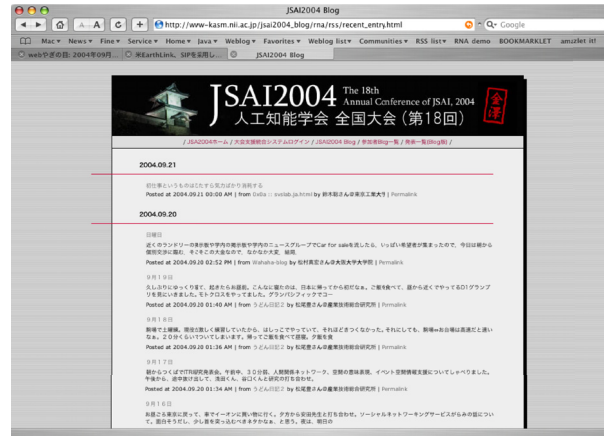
JSAI2004 Blog

http://www-kasm.nii.ac.jp/jsai2004_blog/rna/rss/recent_entry.html

Q- Google

Mac▾ News▾ Fine▾ Service▾ Home▾ Java▾ Weblog▾ Favorites▾ Weblog list▾ Communities▾ RSS list▾ RNA demo BOOKMARKLET amazlet it!

webやぎの目: 2004年09月... 米EarthLink、SIPを採用し... JSAI2004 Blog

JSAI2004 The 18th Annual Conference of JSAI, 2004 人工知能学会 全国大会（第18回） 金沢

/ JSAI2004ホーム / 大会支援統合システムログイン / JSAI2004 Blog / 参加者Blog一覧 / 発表一覧(Blog版) /

2004.09.21

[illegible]
Posted at 2004.09.21 00:00 AM | from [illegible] by 鈴木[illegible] | Permalink

2004.09.20

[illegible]
Posted at 2004.09.20 02:52 PM | from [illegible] by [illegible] | Permalink

９月１９日
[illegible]
Posted at 2004.09.20 01:40 AM | from うどん日記 by 松尾豊さん@産業技術総合研究所 | Permalink

９月１８日
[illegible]
Posted at 2004.09.20 01:36 AM | from うどん日記 by 松尾豊さん@産業技術総合研究所 | Permalink

９月１７日
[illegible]
Posted at 2004.09.20 01:34 AM | from うどん日記 by 松尾豊さん@産業技術総合研究所 | Permalink

９月１６日
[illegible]